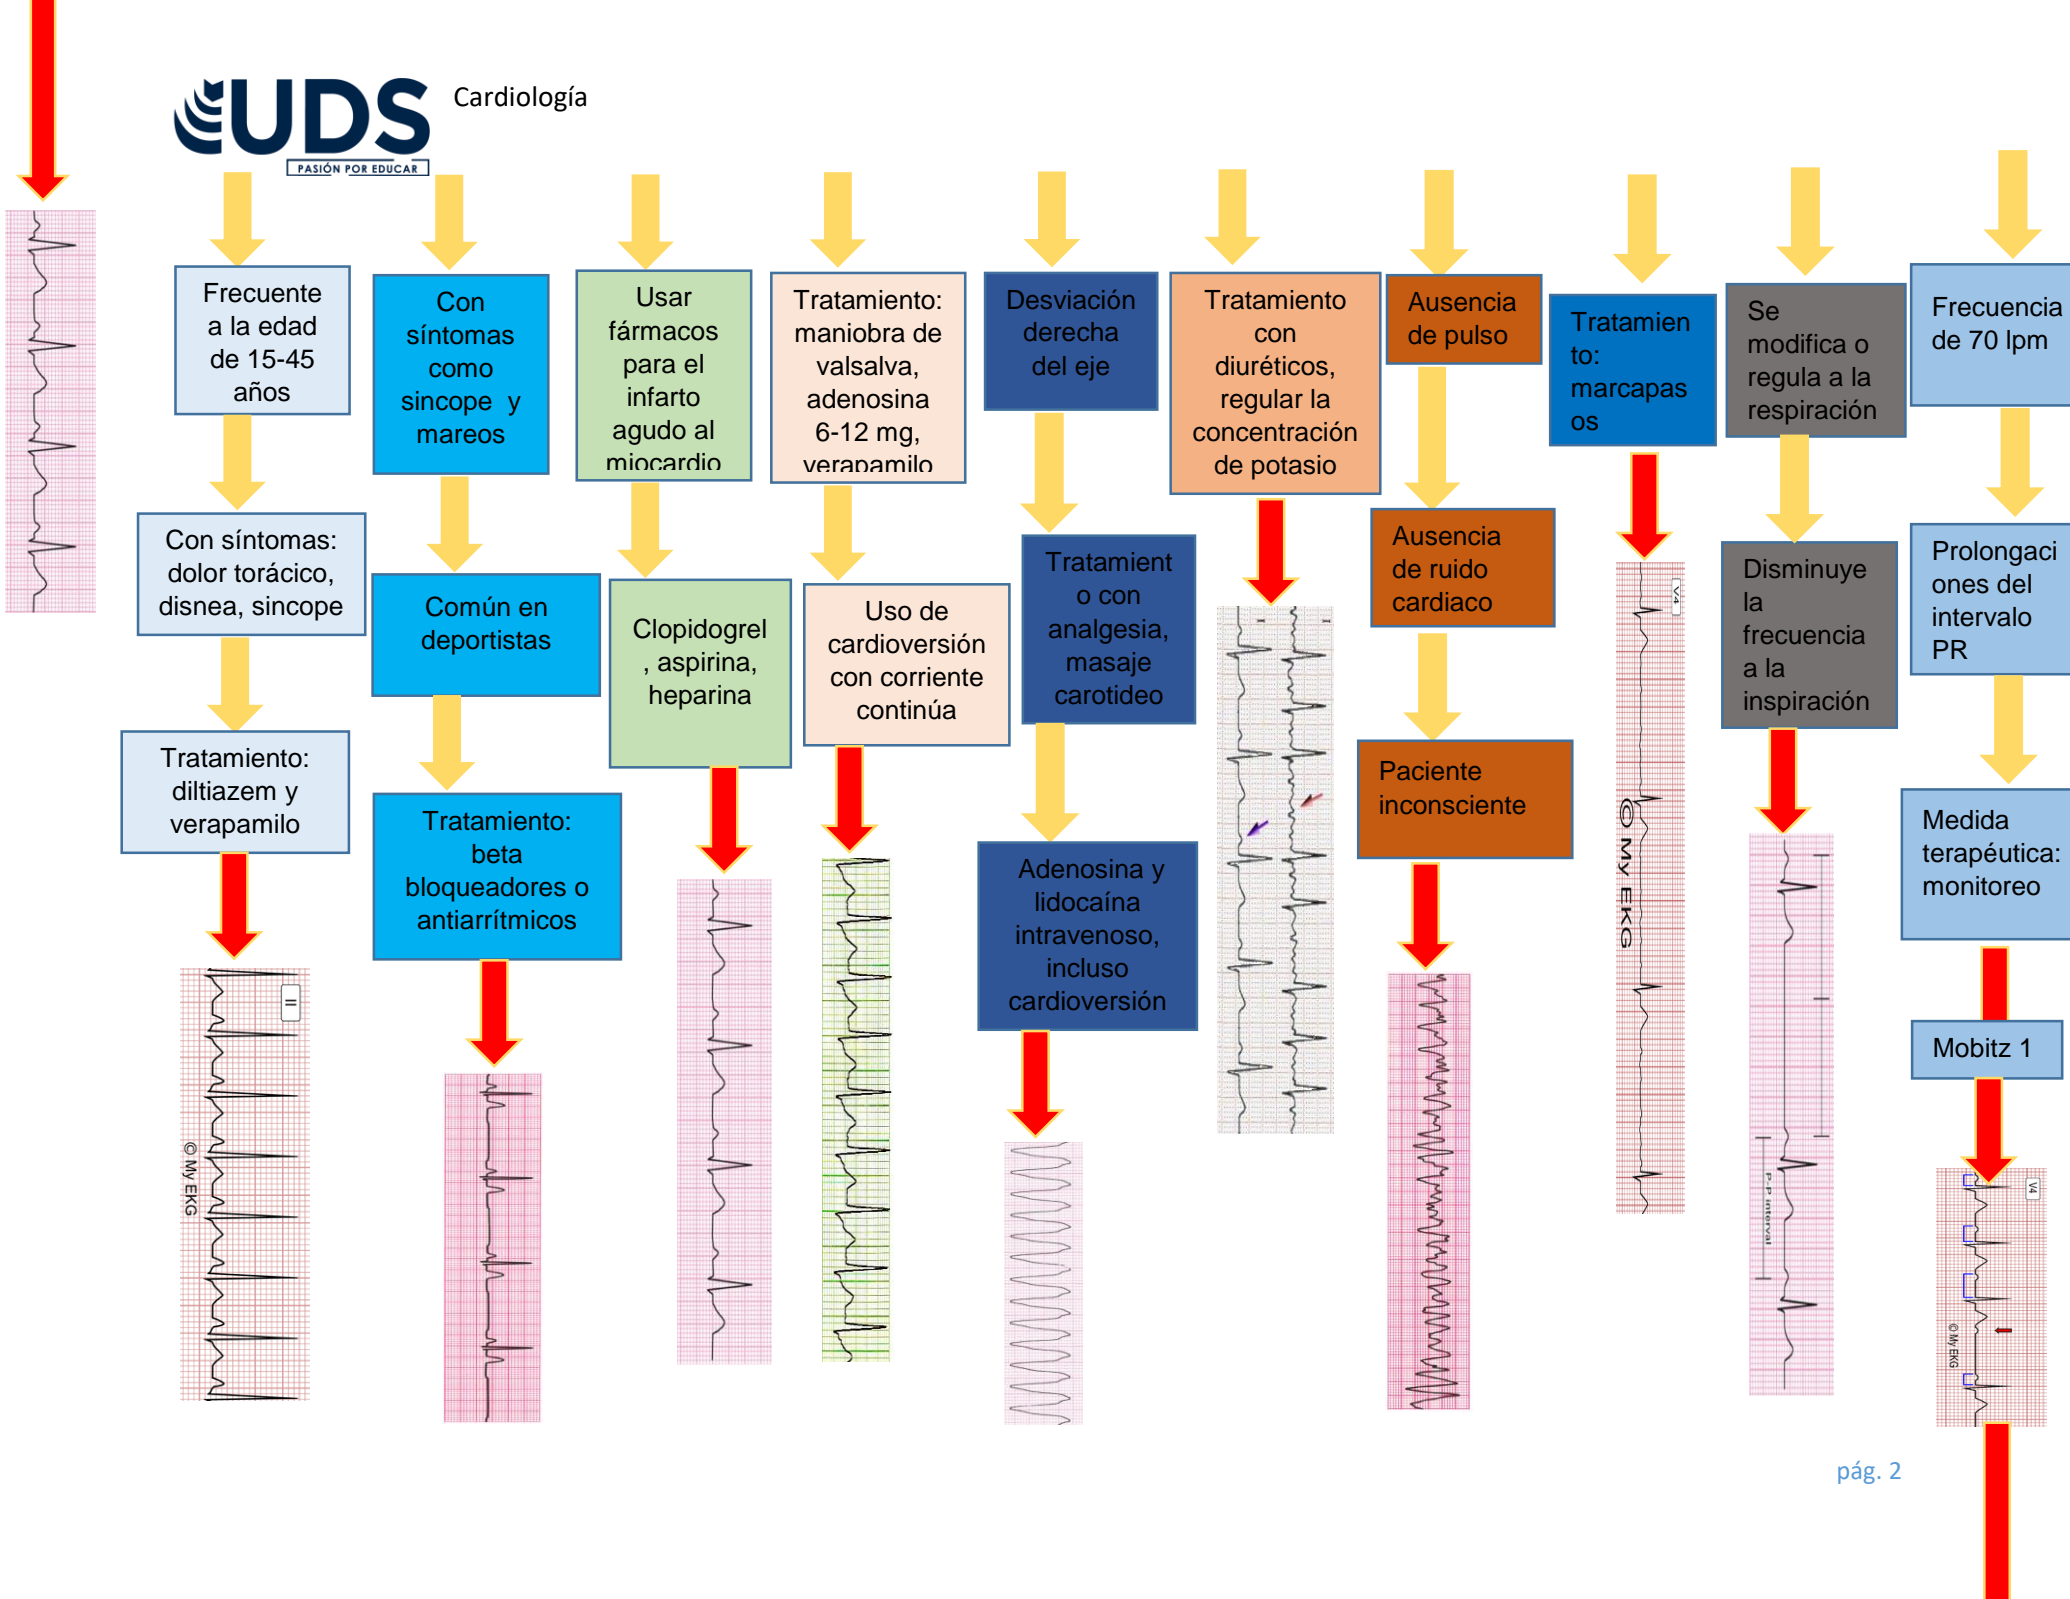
UDS
PASIÓN POR EDUCAR
Cardiología

Frecuente a la edad de 15-45 años

Con síntomas: dolor torácico, disnea, sincope

Tratamiento: diltiazem y verapamilo

© My EKG

Con síntomas como sincope y mareos

Común en deportistas

Tratamiento: beta bloqueadores o antiarrítmicos

Usar fármacos para el infarto agudo al miocardio

Clopidogrel, aspirina, heparina

Tratamiento: maniobra de valsalva, adenosina 6-12 mg, verapamilo

Uso de cardioversión con corriente continúa

Desviación derecha del eje

Tratamiento con analgesia, masaje carotideo

Adenosina y lidocaína intravenoso, incluso cardioversión

Tratamiento con diuréticos, regular la concentración de potasio

Ausencia de pulso

Ausencia de ruido cardiaco

Paciente inconsciente

Tratamiento: marcapasos

© My EKG

Se modifica o regula a la respiración

Disminuye la frecuencia a la inspiración

P-P interval

Frecuencia de 70 lpm

Prolongaciones del intervalo PR

Medida terapéutica: monitoreo

Mobitz 1

V4
© My EKG

pág. 2